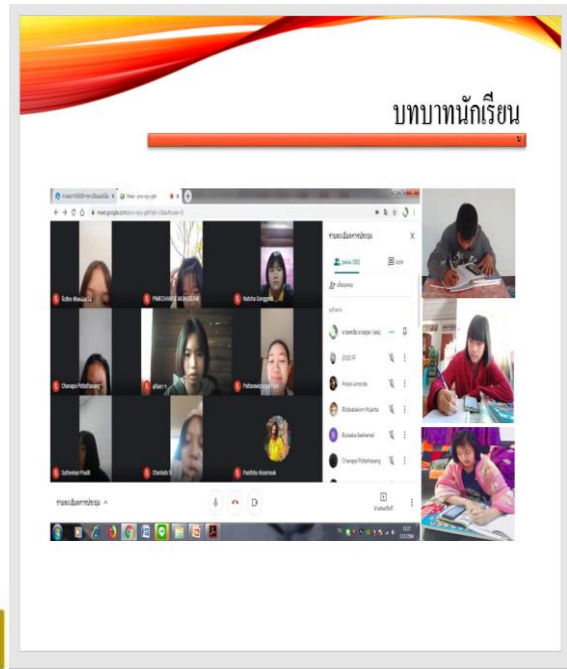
บทบาทนักเรียน

Meet

meet.google.com

รายละเอียดการประชุม

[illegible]

Nutcha Gongpetc

PIMECHANOK MUNGKAM

Champa Pidsthasang

Potsawongsaphon

Sutheerat Pradit

Chonlada

Panthita Kloomsuk

Anas Junsola

Bubala Saehamat

Champa Pidsthasang

รายละเอียดการประชุม